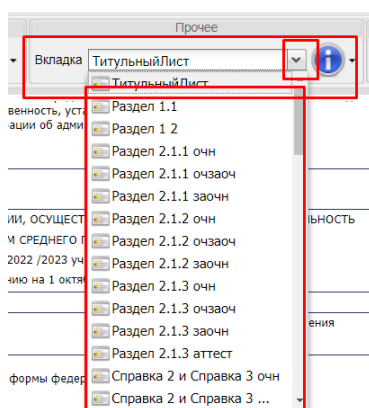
Прочее

Вкладка ТитульныйЛист

ТитульныйЛист
Раздел 1.1
Раздел 1 2
Раздел 2.1.1 очн
Раздел 2.1.1 очзаоч
Раздел 2.1.1 заочн
Раздел 2.1.2 очн
Раздел 2.1.2 очзаоч
Раздел 2.1.2 заочн
Раздел 2.1.3 очн
Раздел 2.1.3 очзаоч
Раздел 2.1.3 заочн
Раздел 2.1.3 аттест
Справка 2 и Справка 3 очн
Справка 2 и Справка 3 ...

венность, уста
ации об адми

ИИ, ОСУЩЕСТ
М СРЕДНЕГО П
2022 /2023 уч
нию на 1 октя

ЛЬНОСТЬ

ения

формы федер